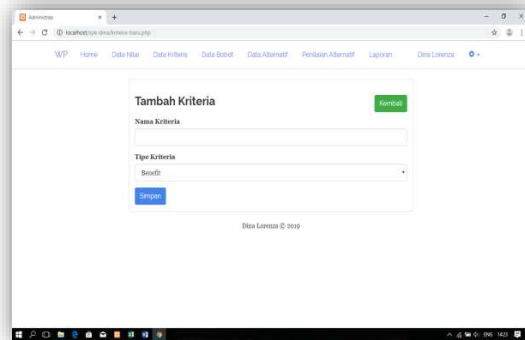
Administrasi

localhost/spk-dina/kriteria-baru.php

WP Home Data Nilai Data Kriteria Data Bobot Data Alternatif Penilaian Alternatif Laporan Dina Lorenza

Tambah Kriteria

Kembali

Nama Kriteria

Tipe Kriteria

Benefit

Simpan

Dina Lorenza © 2019

ENG 14:23